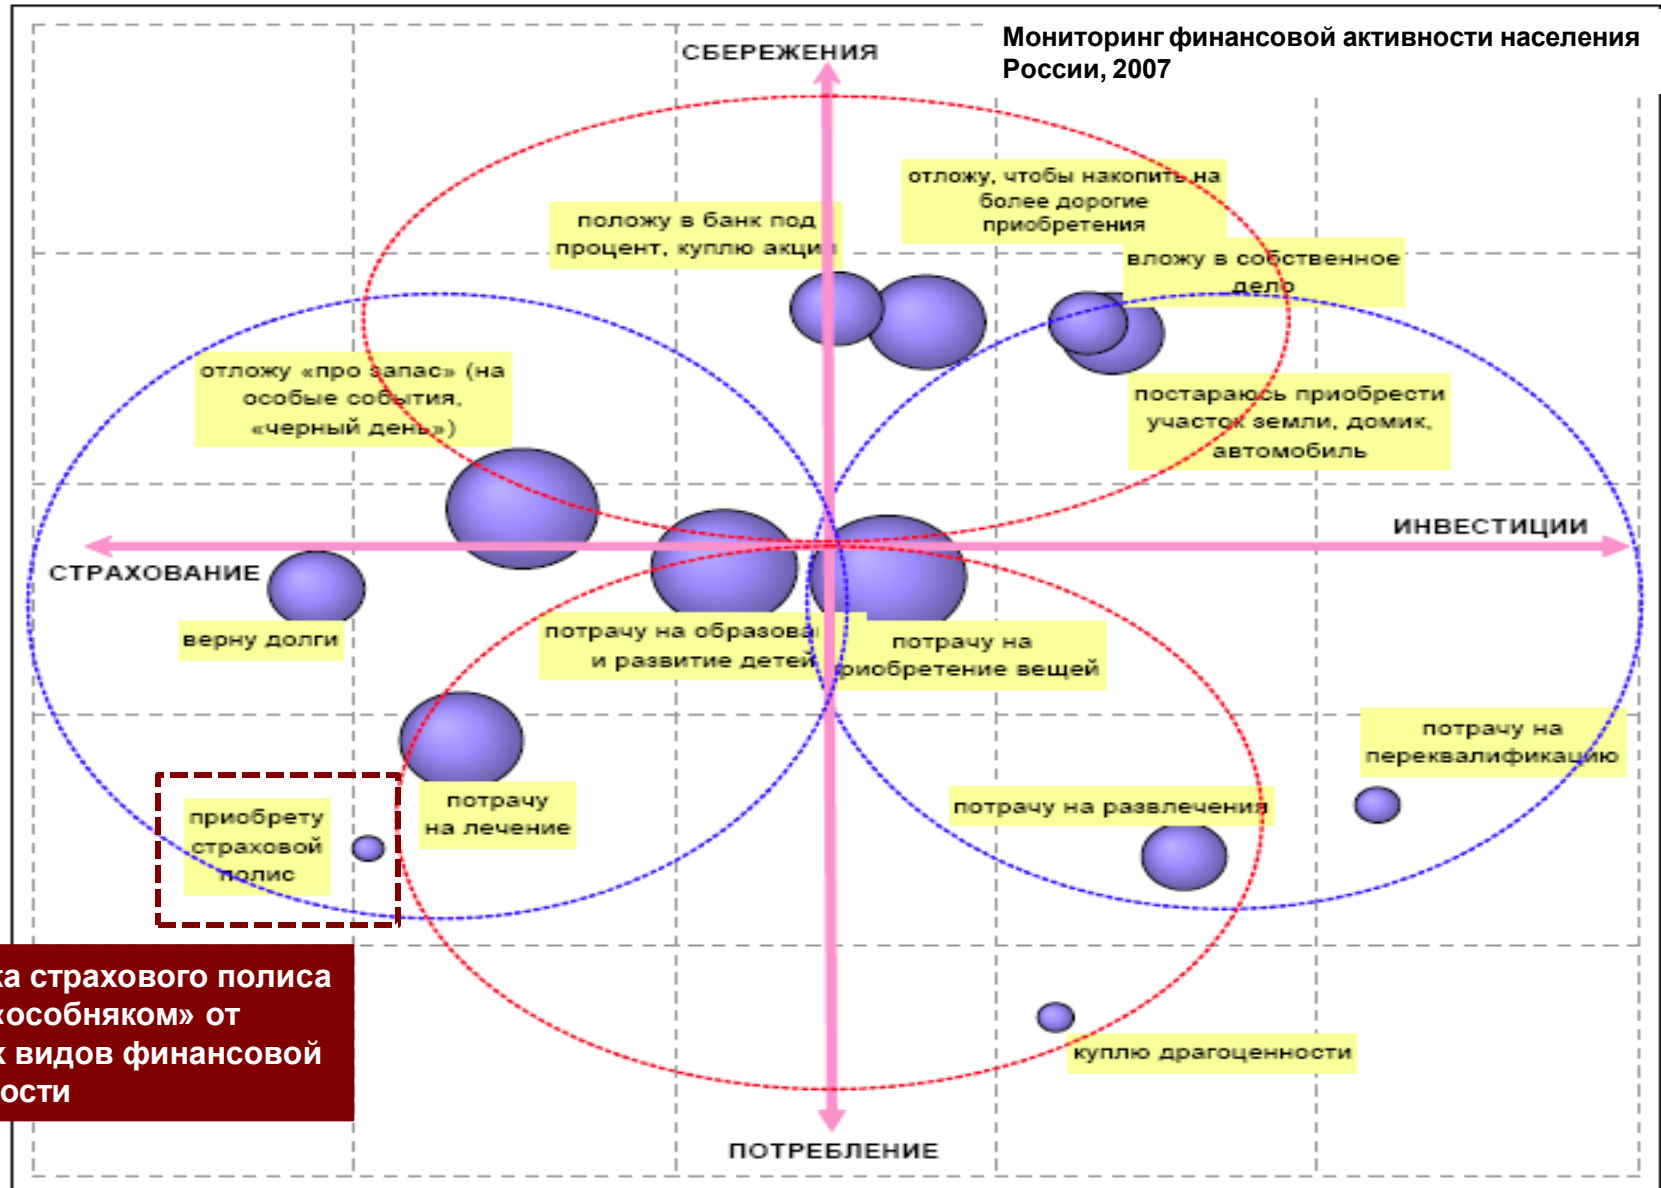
Мониторинг финансовой активности населения России, 2007

СБЕРЕЖЕНИЯ

положу в банк под процент, куплю акци

отложу, чтобы накопить на более дорогие приобретения

вложу в собственное дело

отложу «про запас» (на особые события, «черный день»)

постараюсь приобрести участок земли, домик, автомобиль

ИНВЕСТИЦИИ

СТРАХОВАНИЕ

верну долги

потрачу на образова и развитие детей

потрачу на приобретение вещей

потрачу на переквалификацию

потрачу на развлечения

приобрету страховой полис

потрачу на лечение

ка страхового полиса
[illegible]особняком» от
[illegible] видов финансовой
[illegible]ости

куплю драгоценности

ПОТРЕБЛЕНИЕ